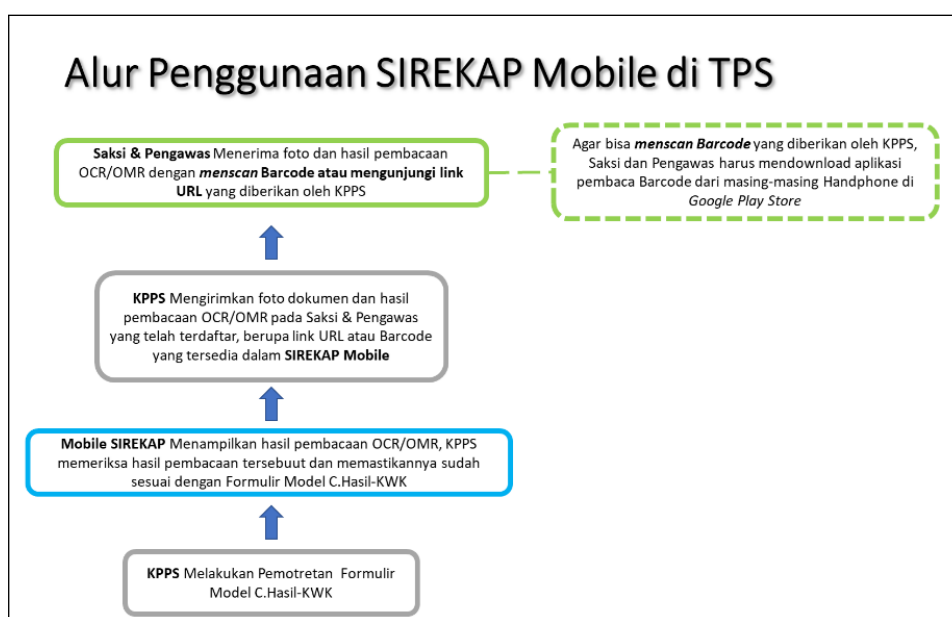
Alur Penggunaan SIREKAP Mobile di TPS

**Saksi & Pengawas** Menerima foto dan hasil pembacaan OCR/OMR dengan ***menscan* Barcode atau mengunjungi link URL** yang diberikan oleh KPPS

Agar bisa ***menscan Barcode*** yang diberikan oleh KPPS, Saksi dan Pengawas harus mendownload aplikasi pembaca Barcode dari masing-masing Handphone di *Google Play Store*

**KPPS** Mengirimkan foto dokumen dan hasil pembacaan OCR/OMR pada Saksi & Pengawas yang telah terdaftar, berupa link URL atau Barcode yang tersedia dalam **SIREKAP Mobile**

**Mobile SIREKAP** Menampilkan hasil pembacaan OCR/OMR, KPPS memeriksa hasil pembacaan tersebuut dan memastikannya sudah sesuai dengan Formulir Model C.Hasil-KWK

**KPPS** Melakukan Pemotretan Formulir Model C.Hasil-KWK